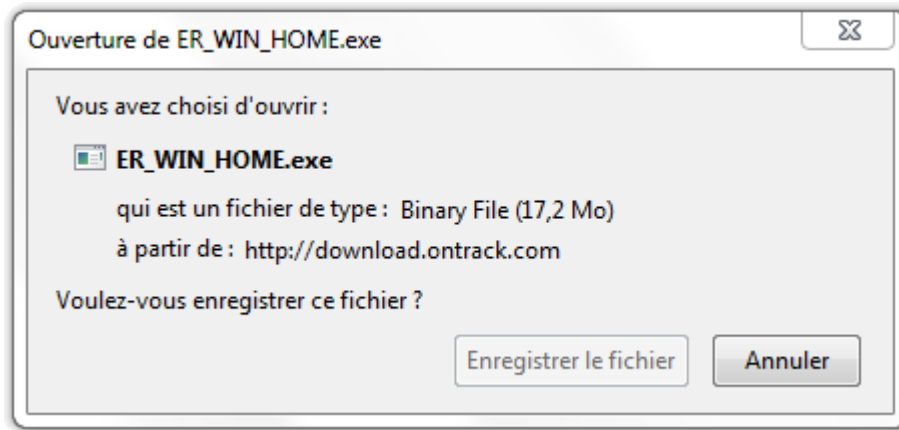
Ouverture de ER_WIN_HOME.exe

Vous avez choisi d'ouvrir :

ER_WIN_HOME.exe

qui est un fichier de type : Binary File (17,2 Mo)

à partir de : http://download.ontrack.com

Voulez-vous enregistrer ce fichier ?

Enregistrer le fichier

Annuler